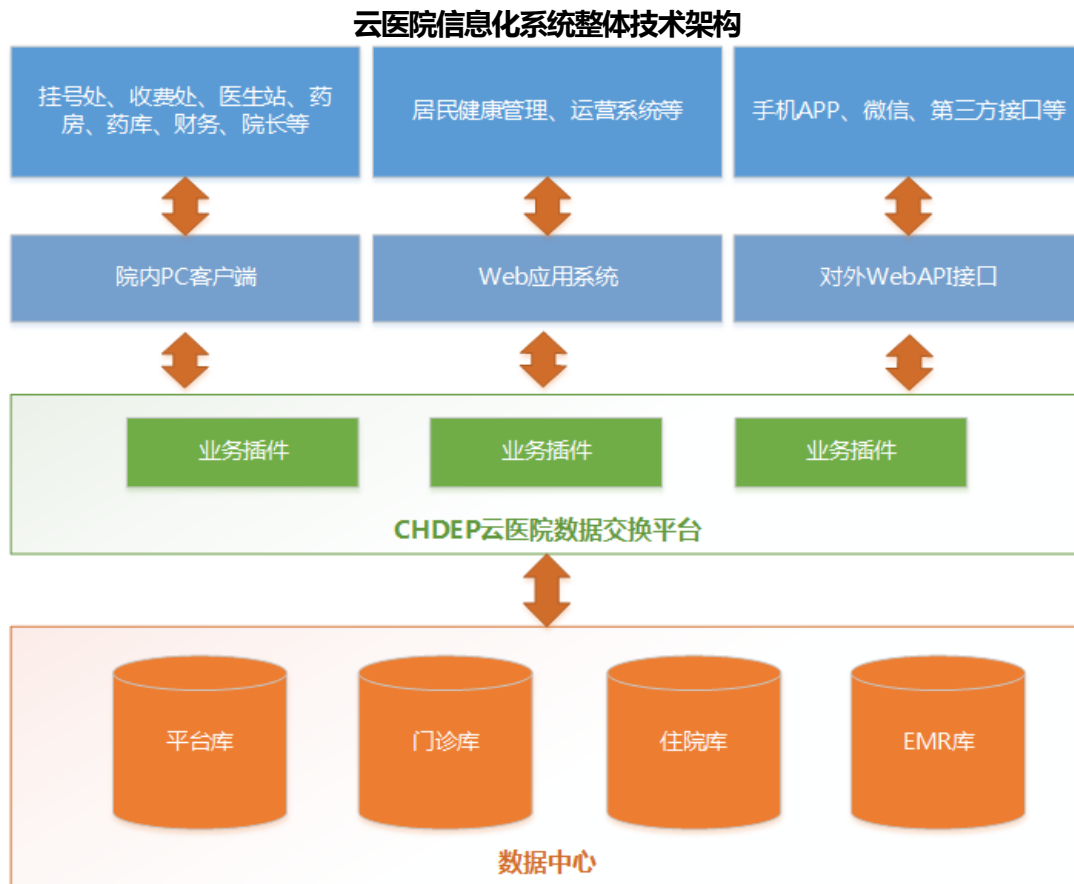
云医院信息化系统整体技术架构

挂号处、收费处、医生站、药房、药库、财务、院长等

居民健康管理、运营系统等

手机APP、微信、第三方接口等

院内PC客户端

Web应用系统

对外WebAPI接口

业务插件

业务插件

业务插件

CHDEP云医院数据交换平台

平台库

门诊库

住院库

EMR库

数据中心